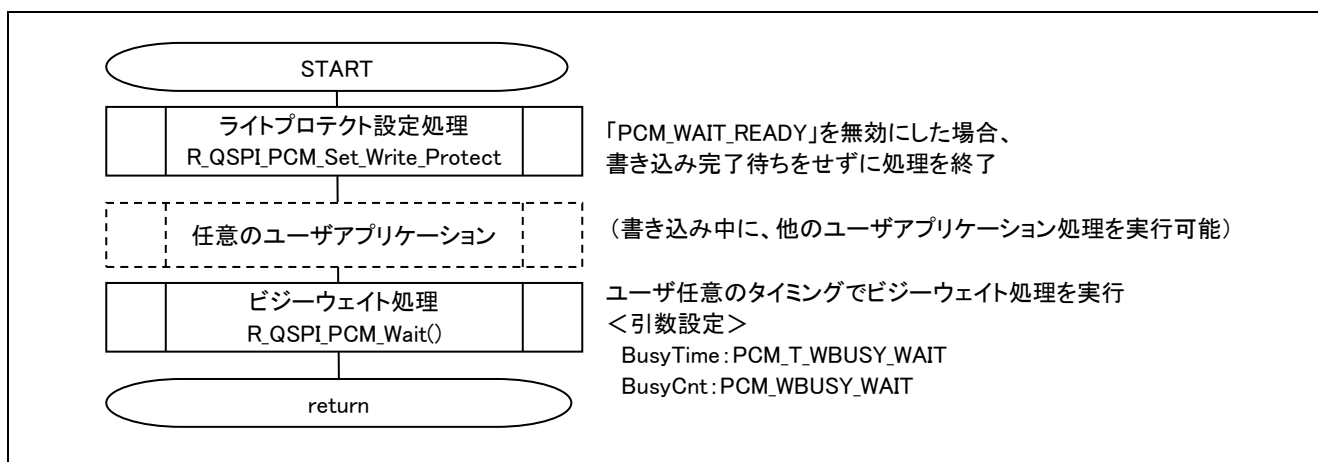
START

ライトプロテクト設定処理
R_QSPI_PCM_Set_Write_Protect

「PCM_WAIT_READY」を無効にした場合、
書き込み完了待ちをせずに処理を終了

任意のユーザアプリケーション

（書き込み中に、他のユーザアプリケーション処理を実行可能）

ビジーウェイト処理
R_QSPI_PCM_Wait()

ユーザ任意のタイミングでビジーウェイト処理を実行
＜引数設定＞
BusyTime：PCM_T_WBUSY_WAIT
BusyCnt：PCM_WBUSY_WAIT

return